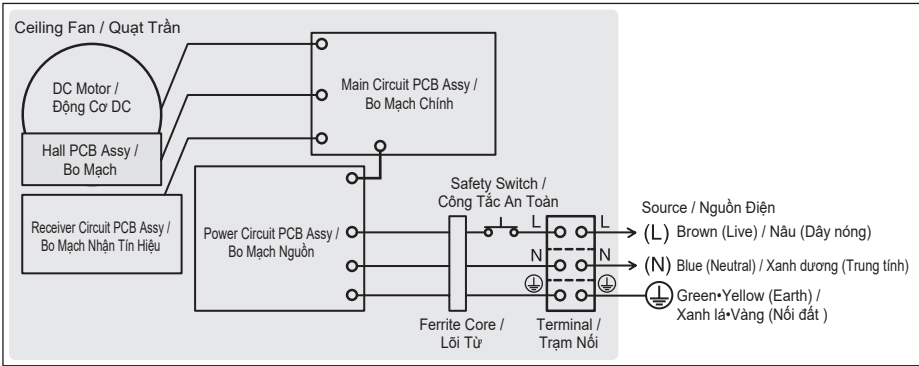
Ceiling Fan / Quạt Trần

DC Motor / Động Cơ DC

Hall PCB Assy / Bo Mạch

Main Circuit PCB Assy / Bo Mạch Chính

Receiver Circuit PCB Assy / Bo Mạch Nhận Tín Hiệu

Power Circuit PCB Assy / Bo Mạch Nguồn

Safety Switch / Công Tắc An Toàn

L

L

N

N

Source / Nguồn Điện

(L) Brown (Live) / Nâu (Dây nóng)

(N) Blue (Neutral) / Xanh dương (Trung tính)

Green•Yellow (Earth) / Xanh lá•Vàng (Nối đất )

Ferrite Core / Lõi Từ

Terminal / Trạm Nối